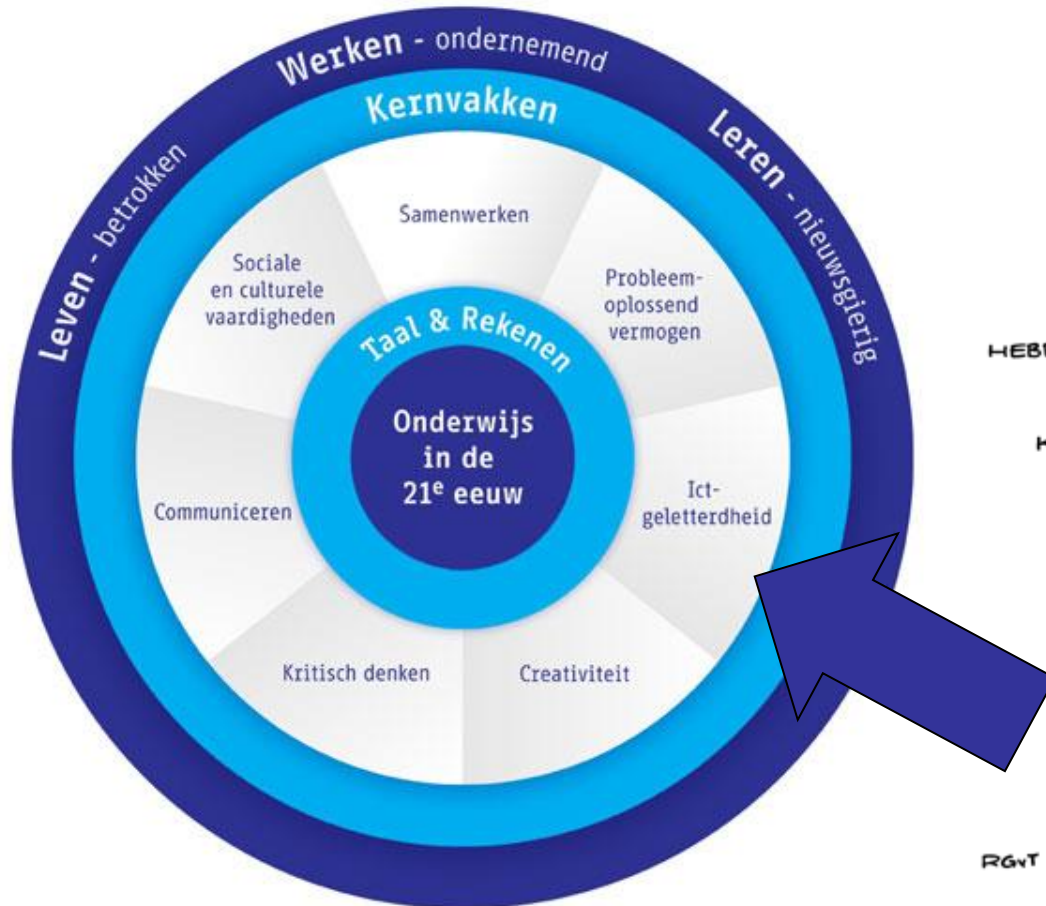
Werken - ondernemend

Kernvakken

Leven - betrokken

Leren - nieuwsgierig

Samenwerken

Sociale en culturele vaardigheden

Probleemoplossend vermogen

Taal & Rekenen

Onderwijs in de $21^e$ eeuw

Communiceren

Ict-geletterdheid

Kritisch denken

Creativiteit

HEB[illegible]

K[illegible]

RGvT